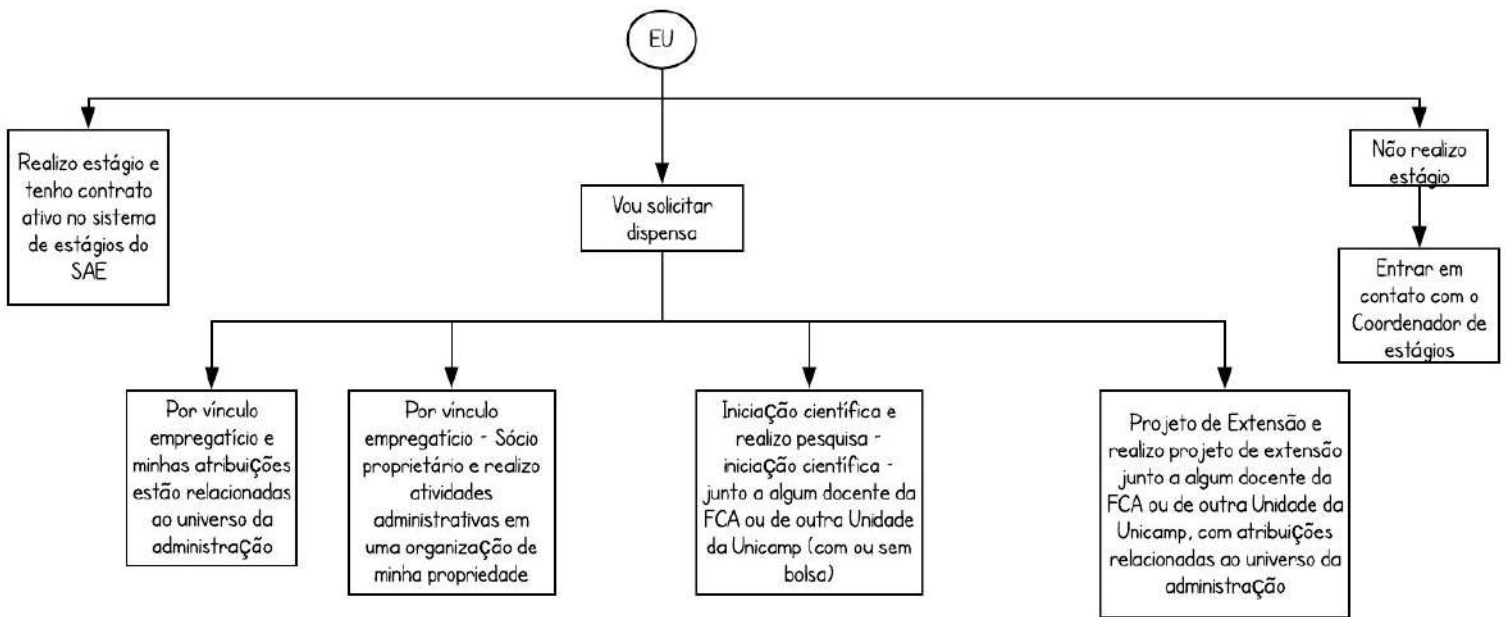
EU

Realizo estágio e tenho contrato ativo no sistema de estágios do SAE

Vou solicitar dispensa

Não realizo estágio

Entrar em contato com o Coordenador de estágios

Por vínculo empregatício e minhas atribuições estão relacionadas ao universo da administração

Por vínculo empregatício - Sócio proprietário e realizo atividades administrativas em uma organização de minha propriedade

Iniciação científica e realizo pesquisa - iniciação científica - junto a algum docente da FCA ou de outra Unidade da Unicamp (com ou sem bolsa)

Projeto de Extensão e realizo projeto de extensão junto a algum docente da FCA ou de outra Unidade da Unicamp, com atribuições relacionadas ao universo da administração